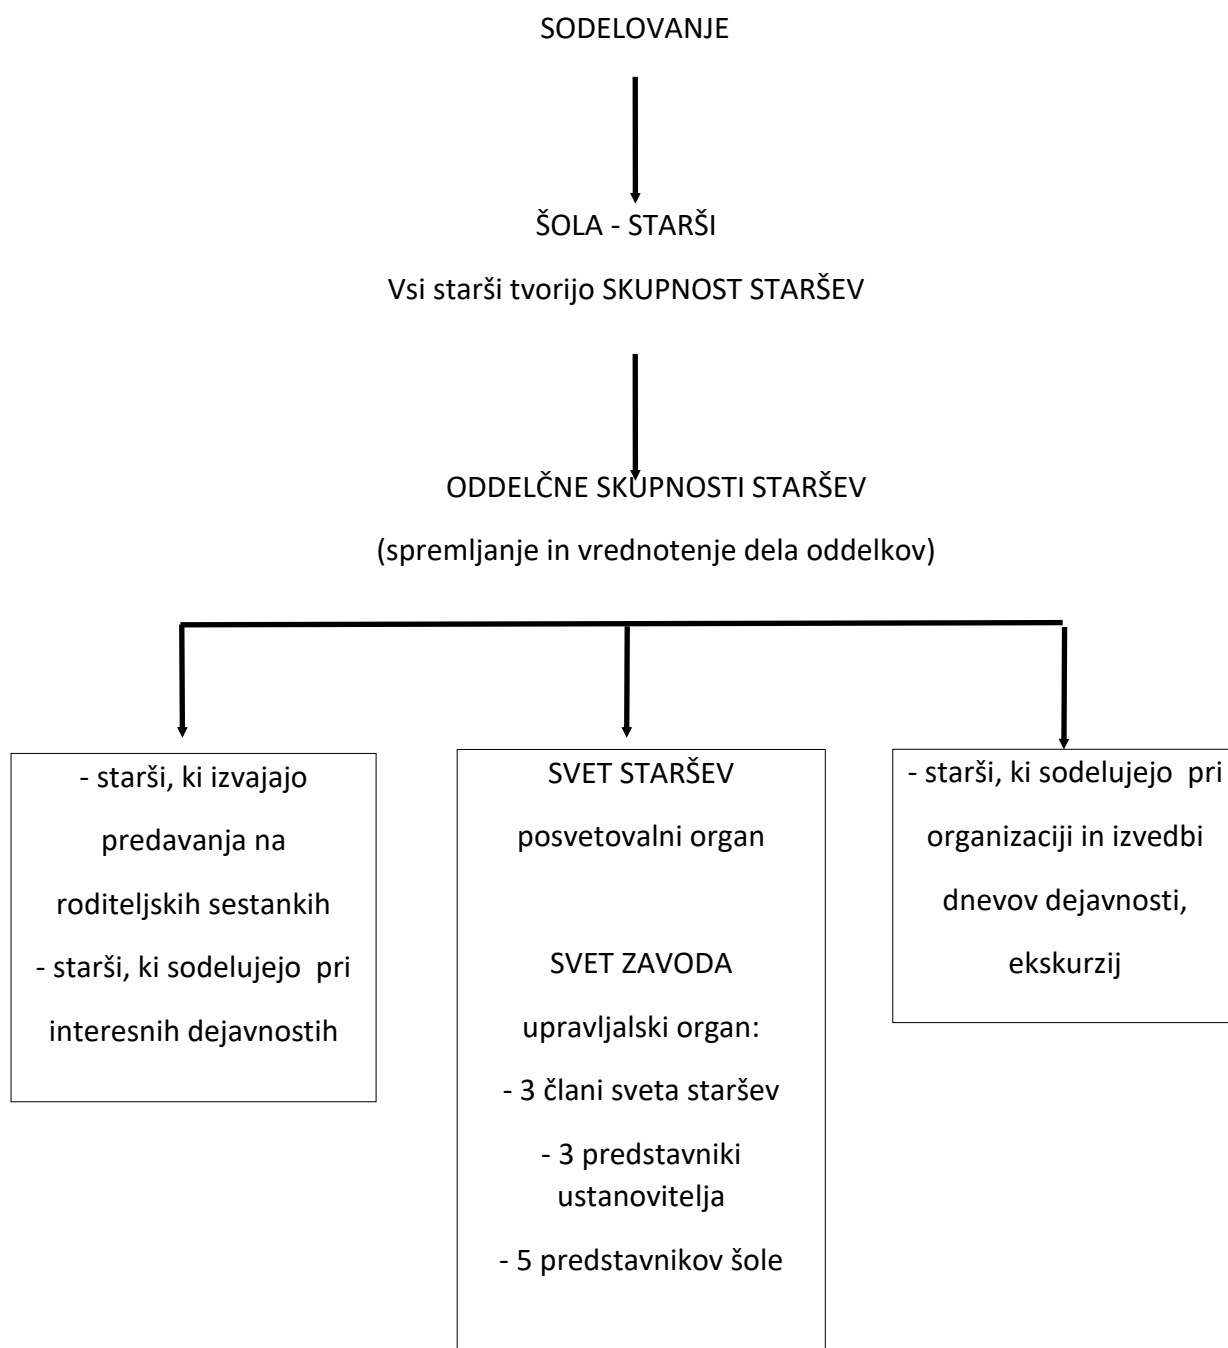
SODELOVANJE

ŠOLA - STARŠI

Vsi starši tvorijo SKUPNOST STARŠEV

ODDELČNE SKUPNOSTI STARŠEV

(spremljanje in vrednotenje dela oddelkov)

- starši, ki izvajajo predavanja na roditeljskih sestankih

- starši, ki sodelujejo pri interesnih dejavnostih

SVET STARŠEV

posvetovalni organ

SVET ZAVODA

upravljalski organ:

- 3 člani sveta staršev

- 3 predstavniki ustanovitelja

- 5 predstavnikov šole

- starši, ki sodelujejo pri organizaciji in izvedbi dnevov dejavnosti, ekskurzij